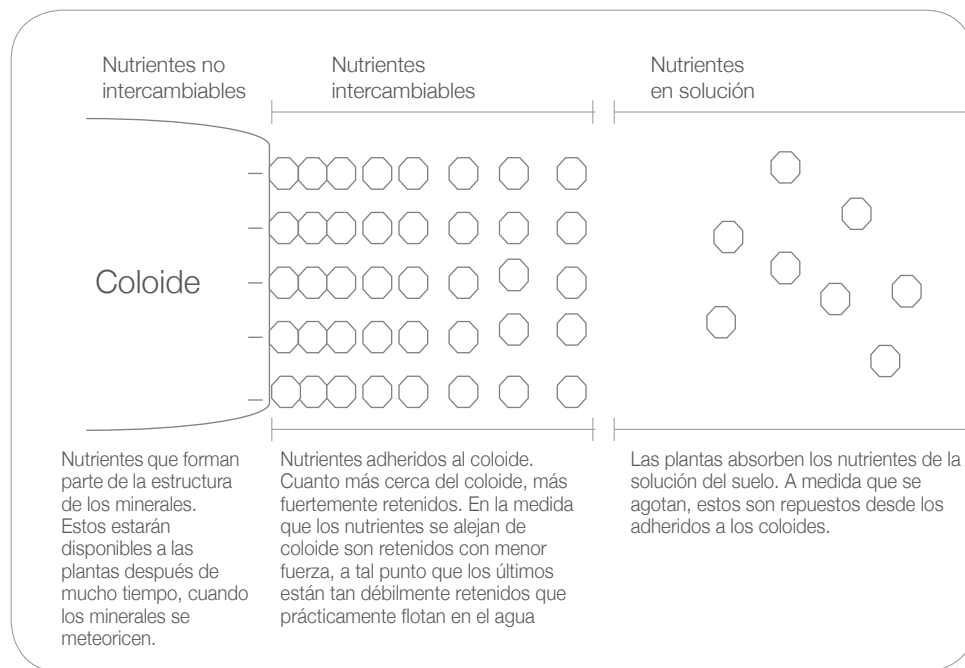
Nutrientes no intercambiables

Nutrientes intercambiables

Nutrientes en solución

Coloide

–
–
–
–
–

Nutrientes que forman parte de la estructura de los minerales. Estos estarán disponibles a las plantas después de mucho tiempo, cuando los minerales se meteoricen.

Nutrientes adheridos al coloide. Cuanto más cerca del coloide, más fuertemente retenidos. En la medida que los nutrientes se alejan de coloide son retenidos con menor fuerza, a tal punto que los últimos están tan débilmente retenidos que prácticamente flotan en el agua

Las plantas absorben los nutrientes de la solución del suelo. A medida que se agotan, estos son repuestos desde los adheridos a los coloides.